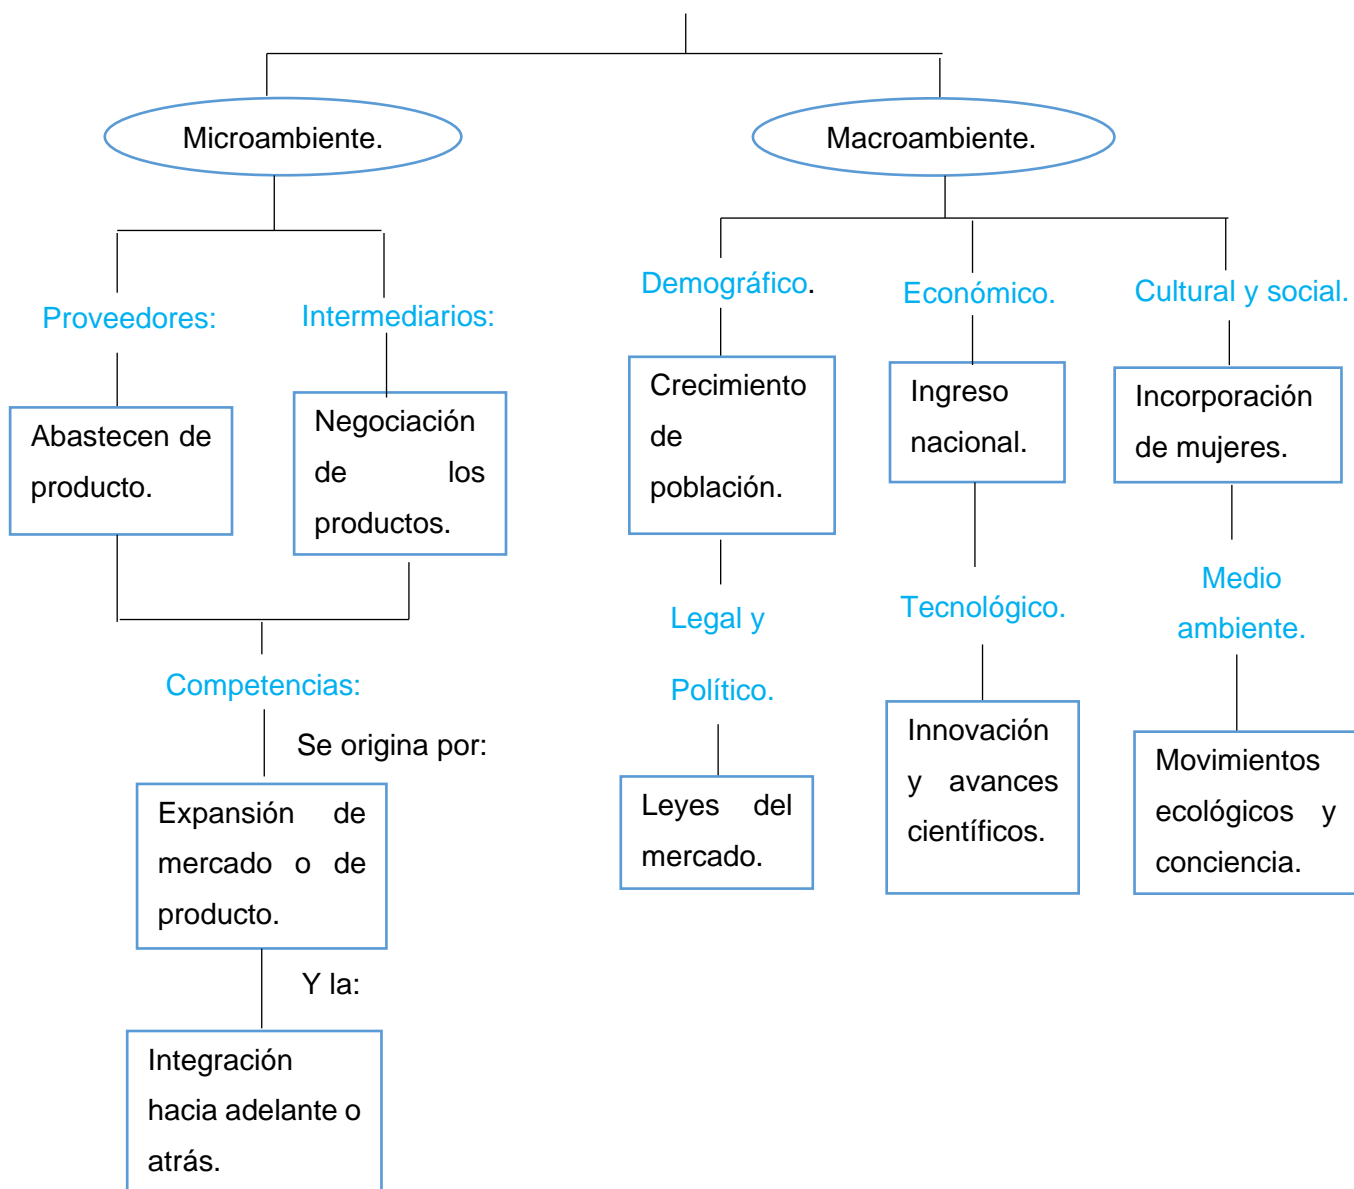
Microambiente.

Macroambiente.

Proveedores:

Intermediarios:

Abastecen de producto.

Negociación de los productos.

Competencias:

Se origina por:

Expansión de mercado o de producto.

Y la:

Integración hacia adelante o atrás.

Demográfico.

Crecimiento de población.

Legal y Político.

Leyes del mercado.

Económico.

Ingreso nacional.

Tecnológico.

Innovación y avances científicos.

Cultural y social.

Incorporación de mujeres.

Medio ambiente.

Movimientos ecológicos y conciencia.